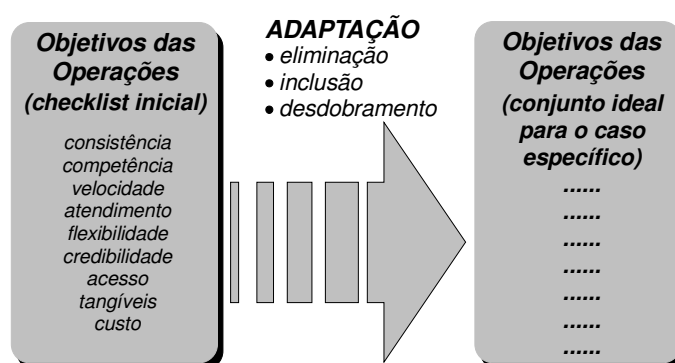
Objetivos das Operações (checklist inicial)

consistência
competência
velocidade
atendimento
flexibilidade
credibilidade
acesso
tangíveis
custo

ADAPTAÇÃO
• eliminação
• inclusão
• desdobramento

Objetivos das Operações (conjunto ideal para o caso específico)

......
......
......
......
......
......
......